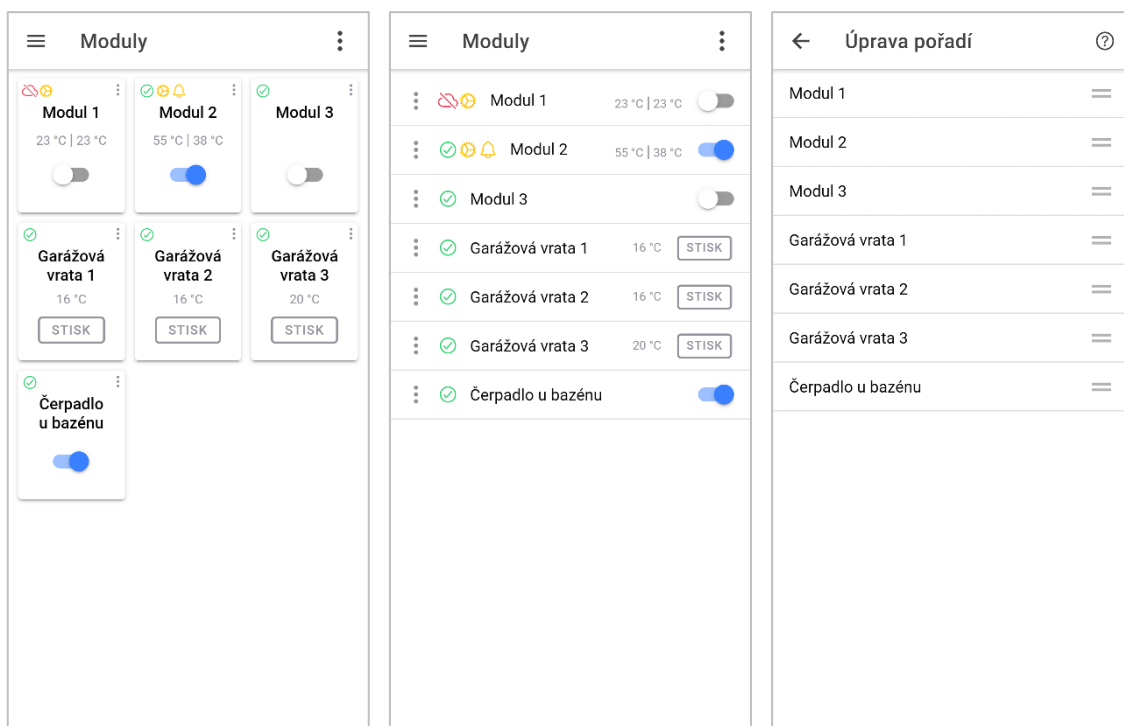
Moduly

Modul 1
23 °C | 23 °C

Modul 2
55 °C | 38 °C

Modul 3

Garážová vrata 1
16 °C
STISK

Garážová vrata 2
16 °C
STISK

Garážová vrata 3
20 °C
STISK

Čerpadlo u bazénu

Moduly

Modul 1 23 °C | 23 °C

Modul 2 55 °C | 38 °C

Modul 3

Garážová vrata 1 16 °C STISK

Garážová vrata 2 16 °C STISK

Garážová vrata 3 20 °C STISK

Čerpadlo u bazénu

Úprava pořadí

Modul 1

Modul 2

Modul 3

Garážová vrata 1

Garážová vrata 2

Garážová vrata 3

Čerpadlo u bazénu